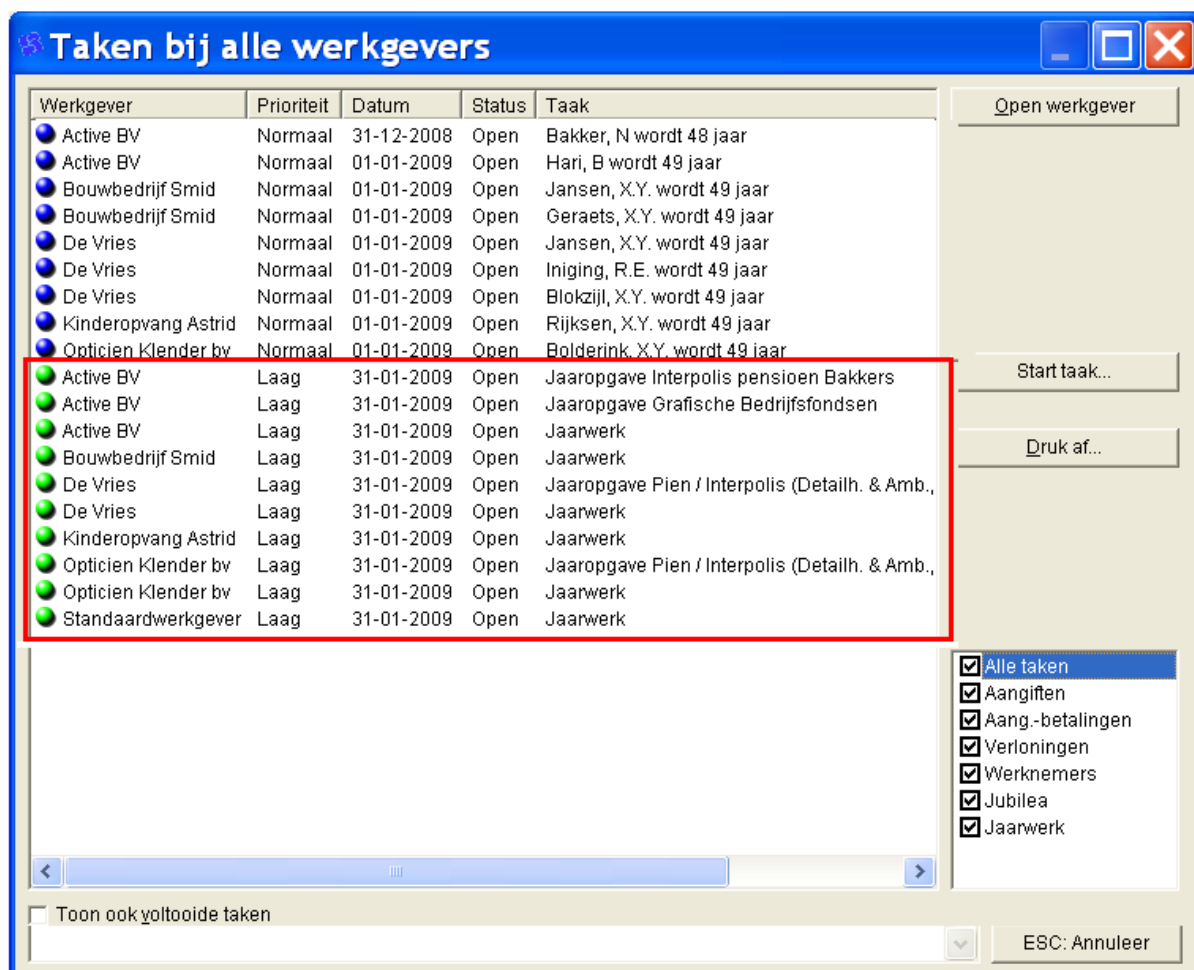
Taken bij alle werkgevers

| Werkgever | Prioriteit | Datum | Status | Taak |
|---|---|---|---|---|
| Active BV | Normaal | 31-12-2008 | Open | Bakker, N wordt 48 jaar |
| Active BV | Normaal | 01-01-2009 | Open | Hari, B wordt 49 jaar |
| Bouwbedrijf Smid | Normaal | 01-01-2009 | Open | Jansen, X.Y. wordt 49 jaar |
| Bouwbedrijf Smid | Normaal | 01-01-2009 | Open | Geraets, X.Y. wordt 49 jaar |
| De Vries | Normaal | 01-01-2009 | Open | Jansen, X.Y. wordt 49 jaar |
| De Vries | Normaal | 01-01-2009 | Open | Iniging, R.E. wordt 49 jaar |
| De Vries | Normaal | 01-01-2009 | Open | Blokzijl, X.Y. wordt 49 jaar |
| Kinderopvang Astrid | Normaal | 01-01-2009 | Open | Rijksen, X.Y. wordt 49 jaar |
| Opticien Klender bv | Normaal | 01-01-2009 | Open | Bolderink, X.Y. wordt 49 jaar |
| Active BV | Laag | 31-01-2009 | Open | Jaaropgave Interpolis pensioen Bakkers |
| Active BV | Laag | 31-01-2009 | Open | Jaaropgave Grafische Bedrijfsfondsen |
| Active BV | Laag | 31-01-2009 | Open | Jaarwerk |
| Bouwbedrijf Smid | Laag | 31-01-2009 | Open | Jaarwerk |
| De Vries | Laag | 31-01-2009 | Open | Jaaropgave Pien / Interpolis (Detailh. & Amb., |
| De Vries | Laag | 31-01-2009 | Open | Jaarwerk |
| Kinderopvang Astrid | Laag | 31-01-2009 | Open | Jaarwerk |
| Opticien Klender bv | Laag | 31-01-2009 | Open | Jaaropgave Pien / Interpolis (Detailh. & Amb., |
| Opticien Klender bv | Laag | 31-01-2009 | Open | Jaarwerk |
| Standaardwerkgever | Laag | 31-01-2009 | Open | Jaarwerk |

Open werkgever
Start taak...
Druk af...

Alle taken
Aangiften
Aang.-betalingen
Verloningen
Werknemers
Jubilea
Jaarwerk

Toon ook voltooide taken
ESC: Annuleer